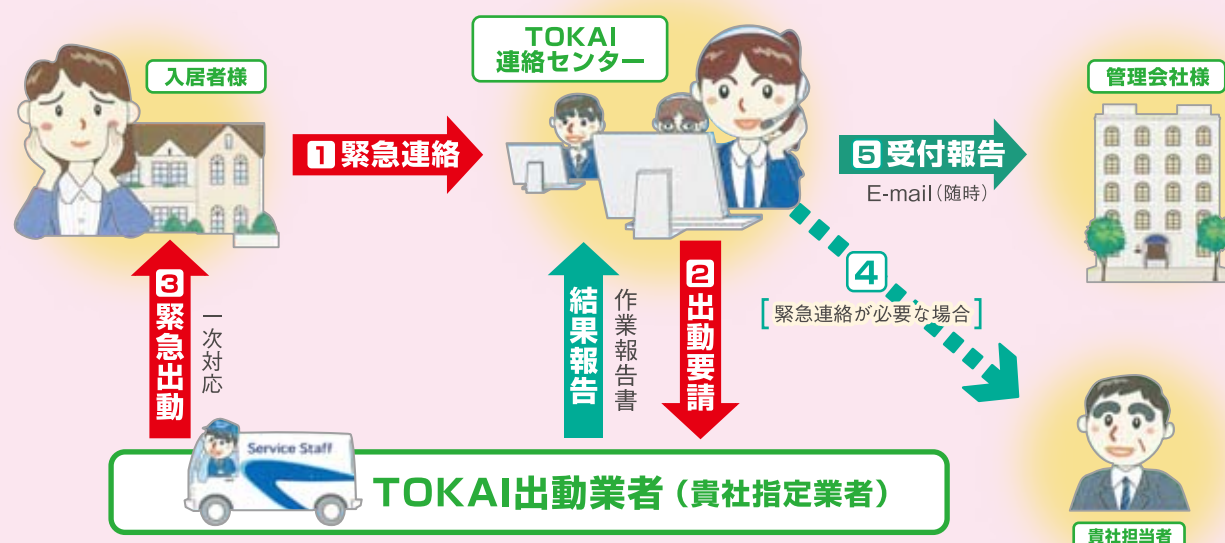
入居者様

TOKAI
連絡センター

管理会社様

1 緊急連絡

5 受付報告

E-mail（随時）

3 緊急出動

一次対応

結果報告

作業報告書

2 出動要請

4

緊急連絡が必要な場合

Service Staff

TOKAI出動業者（貴社指定業者）

貴社担当者